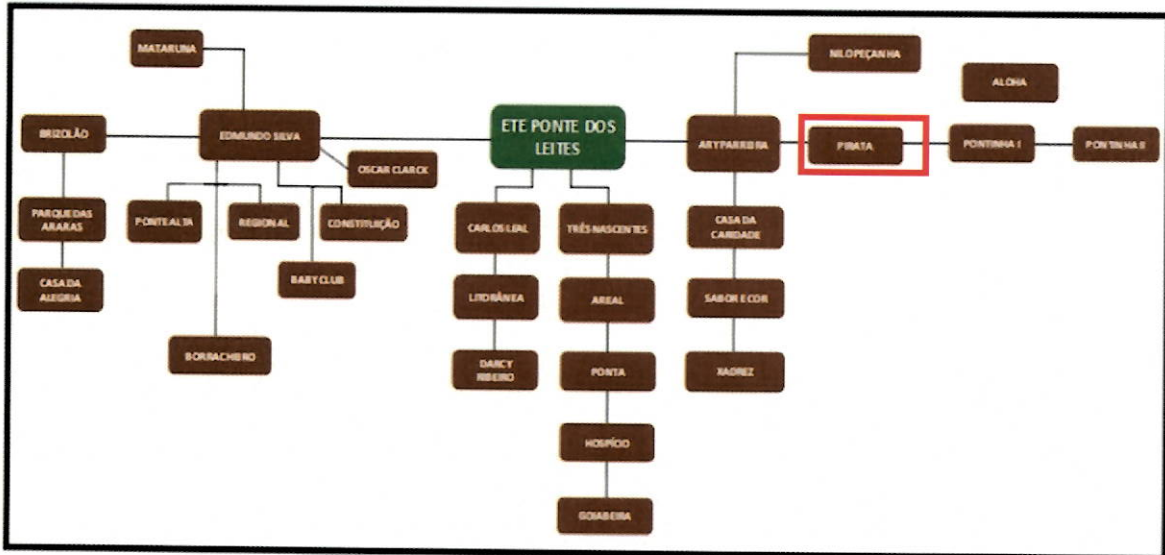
ETE PONTE DOS LEITES

MATARUNA

BRIZOLÃO

EDMUNDO SILVA

OSCAR CLARCK

PARQUE DAS ARARAS

CASA DA ALEGRIA

PONTE ALTA

REGIONAL

CONSTITUIÇÃO

BABY CLUB

BORRACHEIRO

CARLOS LEAL

LITORÂNEA

DARCY RIBEIRO

TRÊS NASCENTES

AREAL

PONTA

HOSPÍCIO

GOIABEIRA

NILO PEÇANHA

ARY PARREIRA

CASA DA CARIDADE

SABOR E COR

XADREZ

ALOHA

PIRATA

PONTINHA I

PONTINHA II